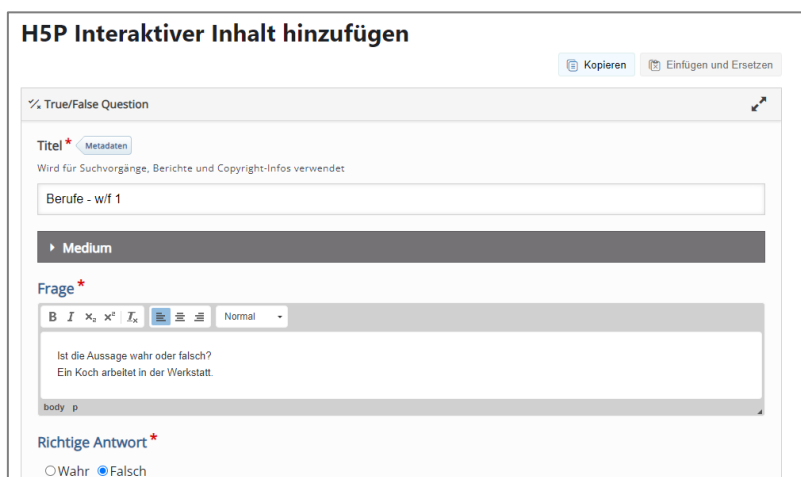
H5P Interaktiver Inhalt hinzufügen

Kopieren Einfügen und Ersetzen

True/False Question

Titel * Metadaten

Wird für Suchvorgänge, Berichte und Copyright-Infos verwendet

Berufe - w/f 1

Medium

Frage *

B I $x_2$ $x^2$ $I_x$ Normal

Ist die Aussage wahr oder falsch?
Ein Koch arbeitet in der Werkstatt.

body p

Richtige Antwort *

Wahr Falsch